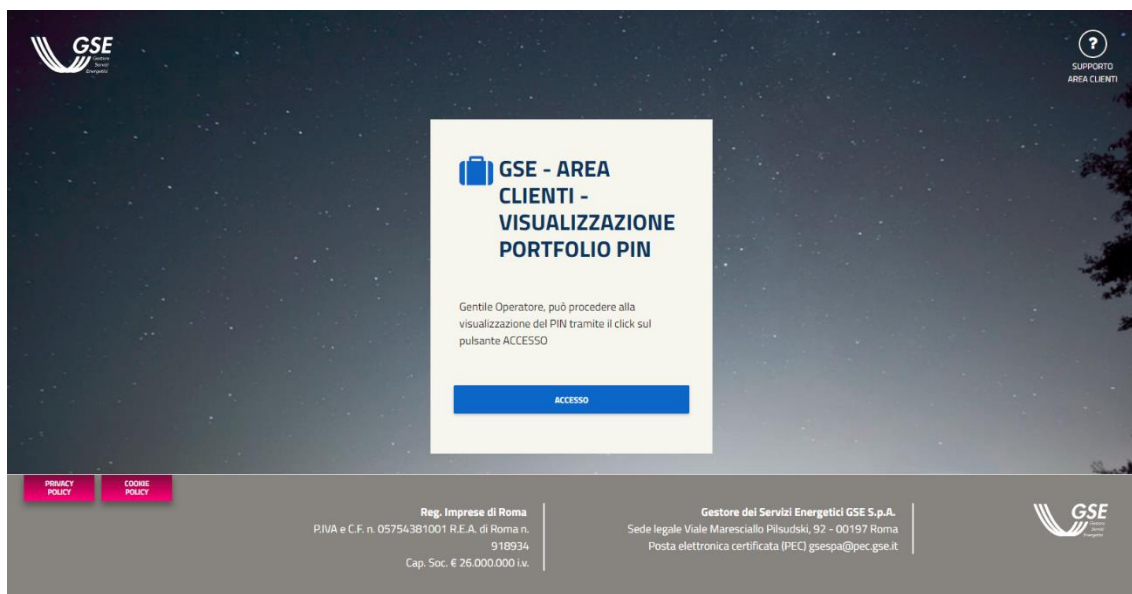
GSE
Gestore Servizi Energetici

?
SUPPORTO AREA CLIENTI

GSE - AREA CLIENTI - VISUALIZZAZIONE PORTFOLIO PIN

Gentile Operatore, può procedere alla visualizzazione del PIN tramite il click sul pulsante ACCESSO

ACCESSO

PRIVACY POLICY

COOKIE POLICY

Reg. Imprese di Roma
P.IVA e C.F. n. 05754381001 R.E.A. di Roma n. 918934
Cap. Soc. € 26.000.000 i.v.

Gestore dei Servizi Energetici GSE S.p.A.
Sede legale Viale Maresciallo Pilsudski, 92 - 00197 Roma
Posta elettronica certificata (PEC) gsespa@pec.gse.it

GSE
Gestore Servizi Energetici